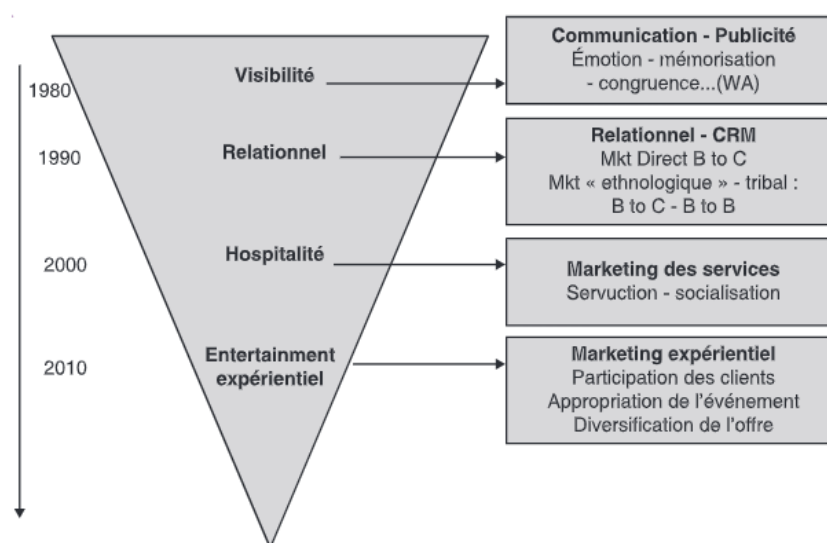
1980

Visibilité

Communication - Publicité
Émotion - mémorisation
- congruence...(WA)

1990

Relationnel

Relationnel - CRM
Mkt Direct B to C
Mkt « ethnologique » - tribal : B to C - B to B

2000

Hospitalité

Marketing des services
Servuction - socialisation

2010

Entertainment expérientiel

Marketing expérientiel
Participation des clients
Appropriation de l'événement
Diversification de l'offre